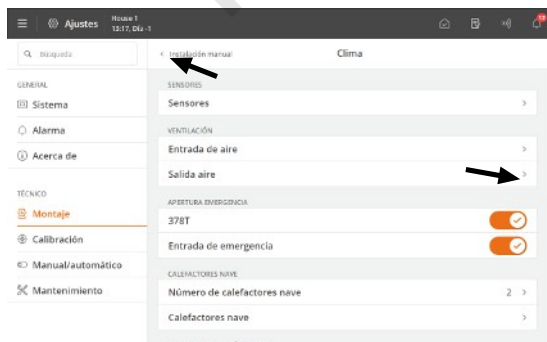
Ajustes House 1 12:17, Día -1

10

Búsqueda

GENERAL

Sistema

Alarma

Acerca de

TÉCNICO

Montaje

Calibración

Manual/automático

Mantenimiento

< Instalación manual

Clima

SENSORES

Sensores

VENTILACIÓN

Entrada de aire

Salida aire

APERTURA EMERGENCIA

378T

Entrada de emergencia

CALEFACTORES NAVE

Número de calefactores nave

2

Calefactores nave